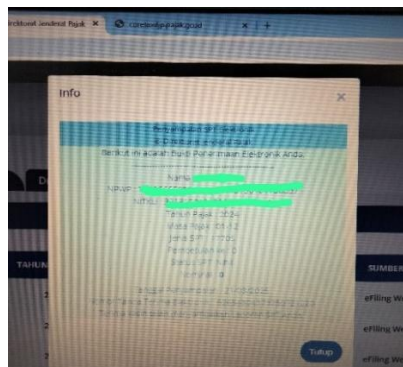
Direktorat Jenderal Pajak ×
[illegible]pajak.go.id ×

Info ×

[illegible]
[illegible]
Berikut ini adalah Bukti Penerimaan Elektronik Anda:

Nama : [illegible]
NPWP : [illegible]
NITKU : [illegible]
Tahun Pajak : 2024
Masa Pajak : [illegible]
Jenis SPT : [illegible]
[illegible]
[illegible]
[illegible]

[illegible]
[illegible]
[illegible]

D
TAHUN
SUMBER
eFiling W
eFiling W
eFiling W

Tutup